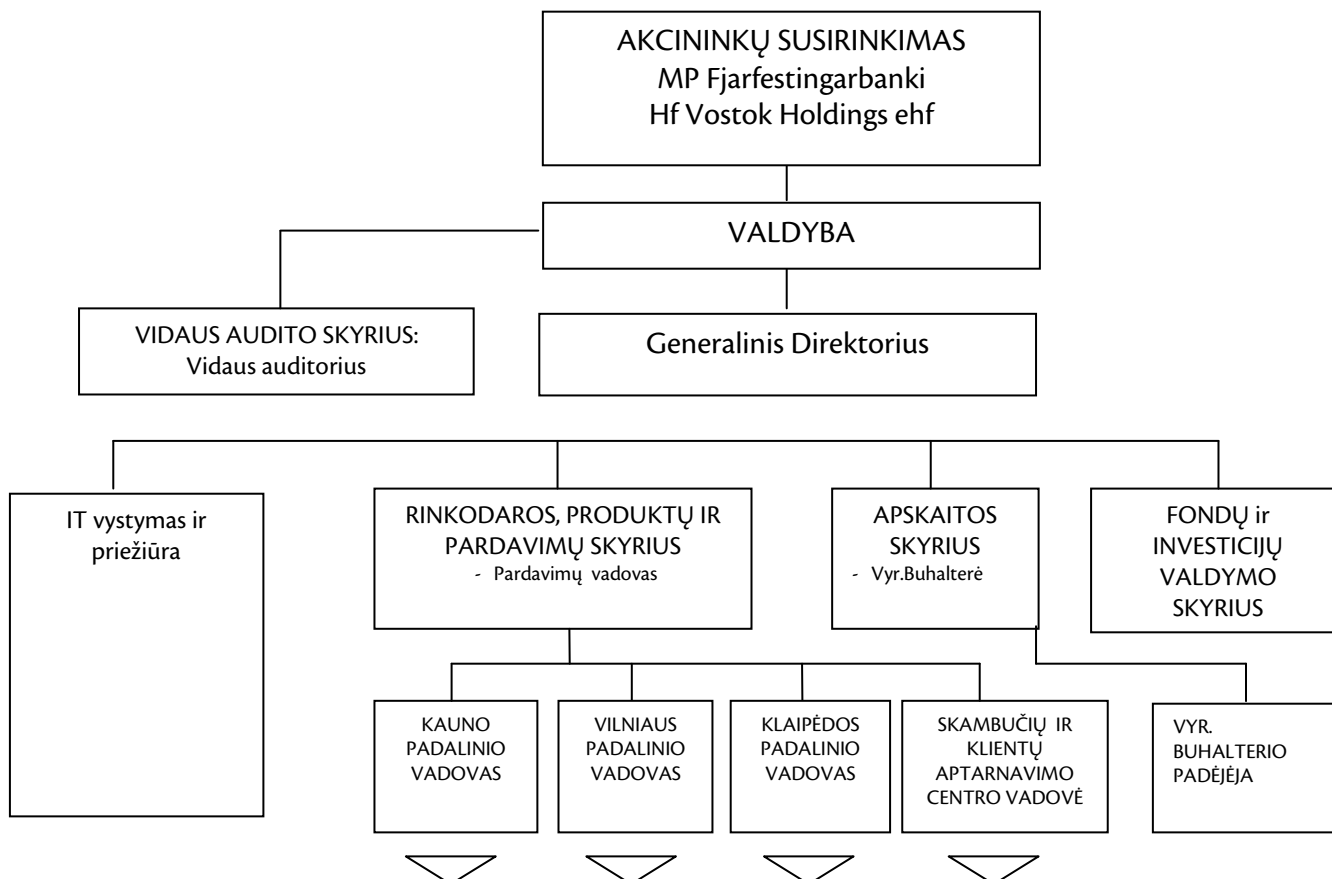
AKCININKŲ SUSIRINKIMAS
MP Fjarfestingarbanki
Hf Vostok Holdings ehf

VALDYBA

VIDAUS AUDITO SKYRIUS:
Vidaus auditorius

Generalinis Direktorius

IT vystymas ir priežiūra

RINKODAROS, PRODUKTŲ IR PARDAVIMŲ SKYRIUS
- Pardavimų vadovas

APSKAITOS SKYRIUS
- Vyr.Buhalterė

FONDŲ ir INVESTICIJŲ VALDYMO SKYRIUS

KAUNO PADALINIO VADOVAS

VILNIAUS PADALINIO VADOVAS

KLAIPĖDOS PADALINIO VADOVAS

SKAMBUČIŲ IR KLIENTŲ APTARNAVIMO CENTRO VADOVĖ

VYR. BUHALTERIO PADĖJĖJA